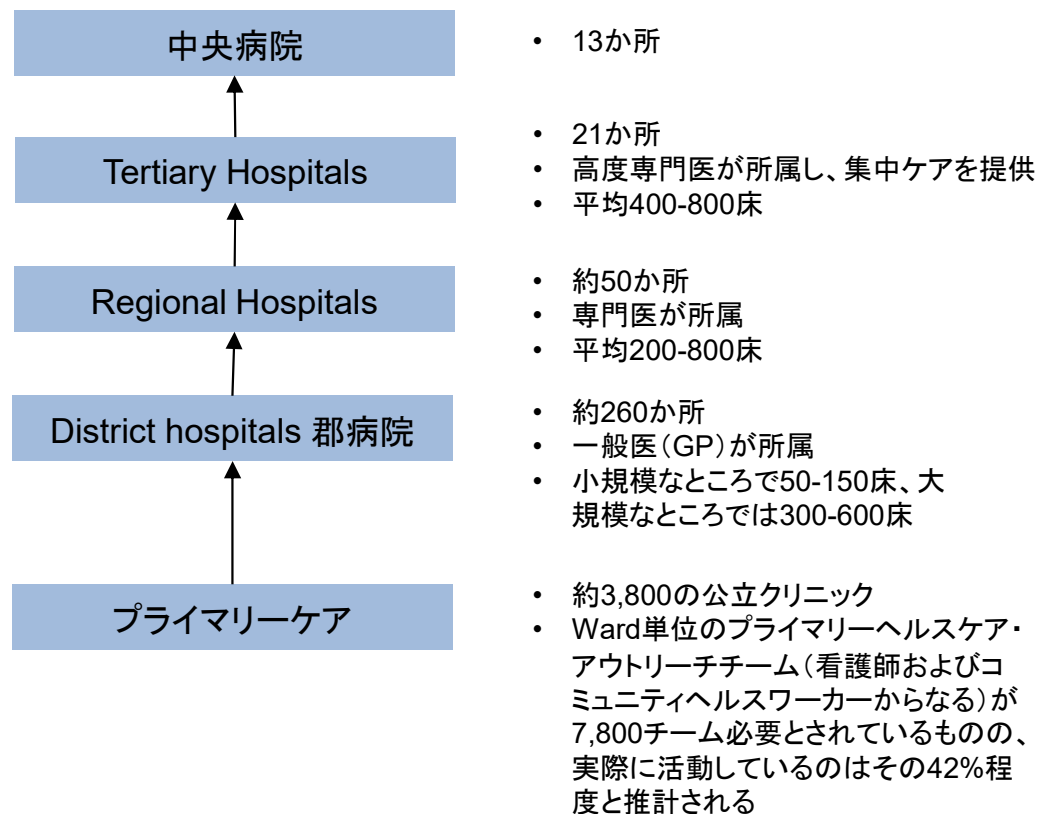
中央病院

• 13か所

Tertiary Hospitals

• 21か所
• 高度専門医が所属し、集中ケアを提供
• 平均400-800床

Regional Hospitals

• 約50か所
• 専門医が所属
• 平均200-800床

District hospitals 郡病院

• 約260か所
• 一般医(GP)が所属
• 小規模なところで50-150床、大規模なところでは300-600床

プライマリーケア

• 約3,800の公立クリニック
• Ward単位のプライマリーヘルスケア・アウトリーチチーム(看護師およびコミュニティヘルスワーカーからなる)が7,800チーム必要とされているものの、実際に活動しているのはその42%程度と推計される